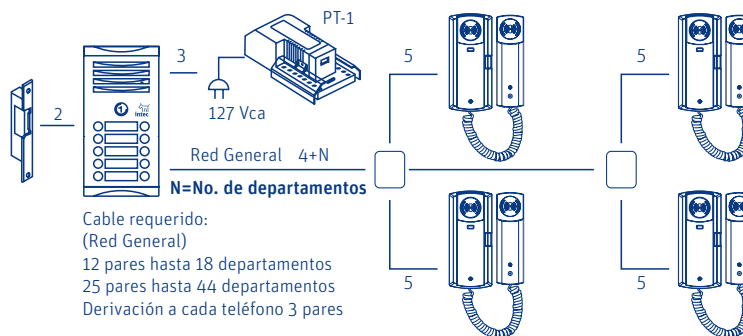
PT-1

3

2

127 Vca

5

5

Red General 4+N

N=No. de departamentos

Cable requerido:
(Red General)
12 pares hasta 18 departamentos
25 pares hasta 44 departamentos
Derivación a cada teléfono 3 pares

5

5